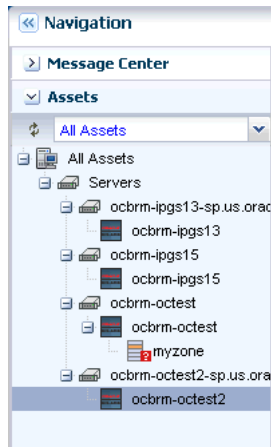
Navigation

Message Center

Assets

All Assets

All Assets
Servers
ocbrm-ipgs13-sp.us.orac
ocbrm-ipgs13
ocbrm-ipgs15
ocbrm-ipgs15
ocbrm-octest
ocbrm-octest
myzone
ocbrm-octest2-sp.us.ora
ocbrm-octest2